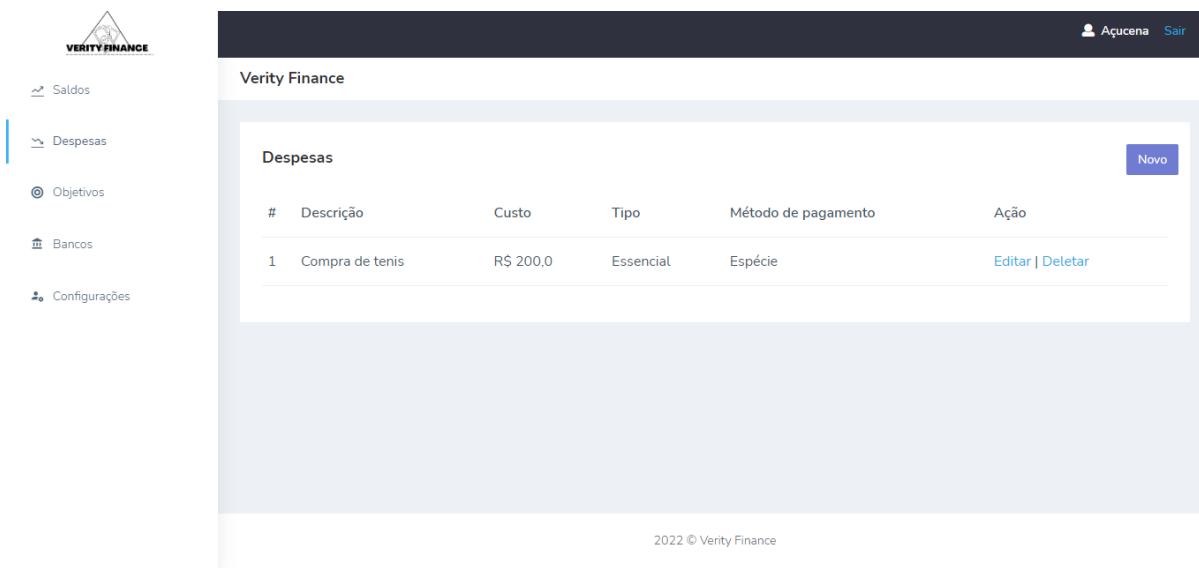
VERITY FINANCE

Saldos
Despesas
Objetivos
Bancos
Configurações

Açucena Sair

Verity Finance

Despesas

Novo

| # | Descrição | Custo | Tipo | Método de pagamento | Ação |
|---|---|---|---|---|---|
| 1 | Compra de tenis | R$ 200,0 | Essencial | Espécie | Editar \| Deletar |

2022 © Verity Finance